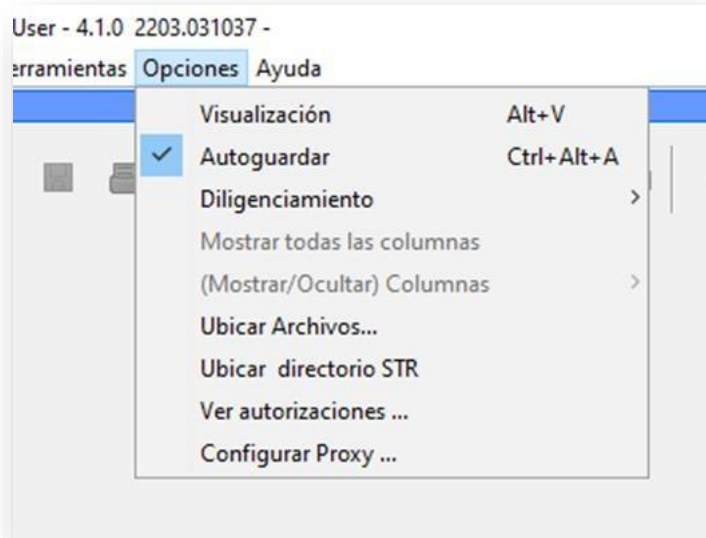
User - 4.1.0 2203.031037 -

erramientas Opciones Ayuda

Visualización Alt+V
Autoguardar Ctrl+Alt+A
Diligenciamiento
Mostrar todas las columnas
(Mostrar/Ocultar) Columnas
Ubicar Archivos...
Ubicar directorio STR
Ver autorizaciones ...
Configurar Proxy ...